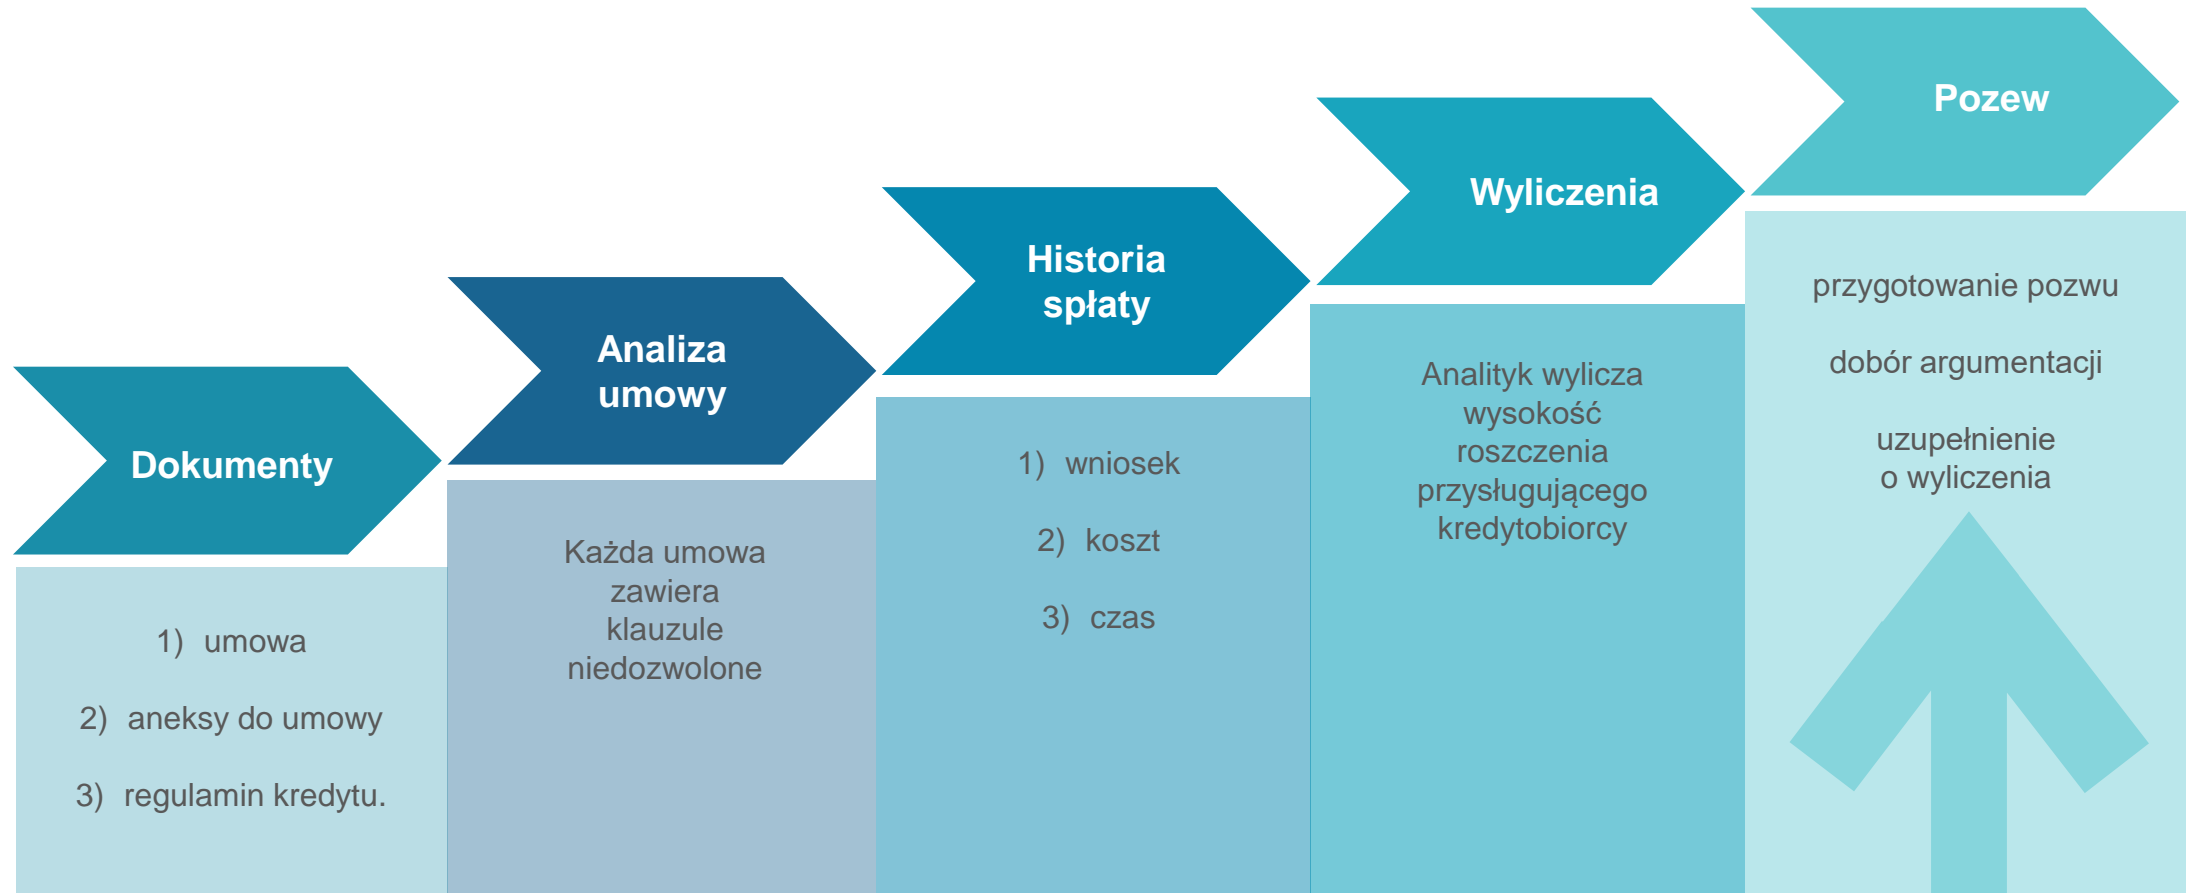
Dokumenty

1) umowa

2) aneksy do umowy

3) regulamin kredytu.

Analiza umowy

Każda umowa zawiera klauzule niedozwolone

Historia spłaty

1) wniosek

2) koszt

3) czas

Wyliczenia

Analityk wylicza wysokość roszczenia przysługującego kredytobiorcy

Pozew

przygotowanie pozwu

dobór argumentacji

uzupełnienie o wyliczenia